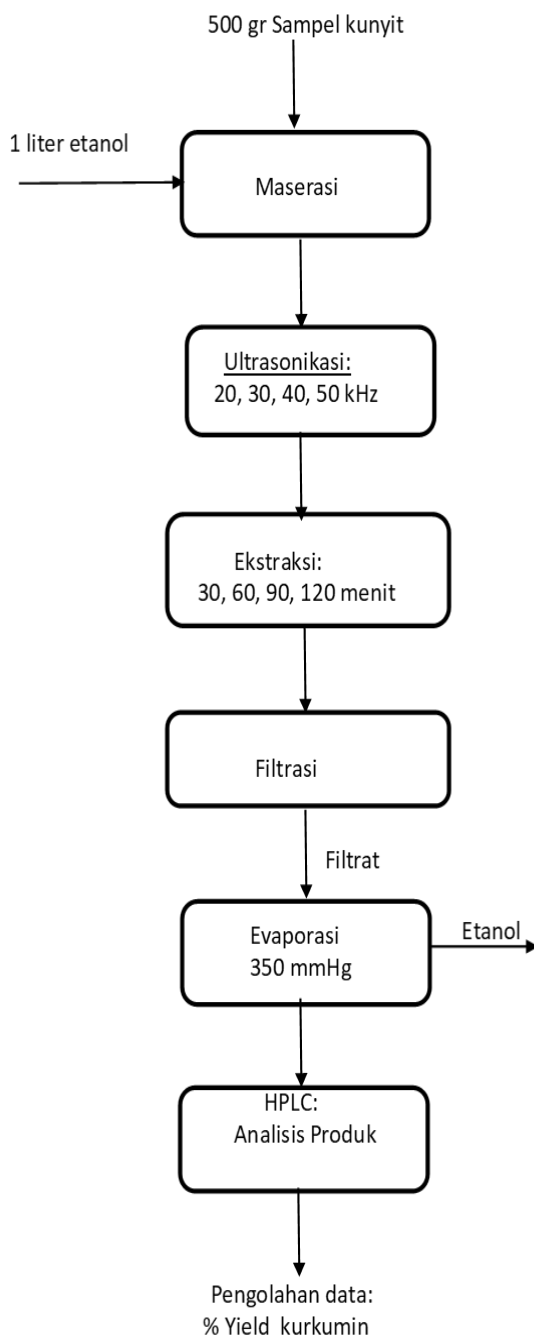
500 gr Sampel kunyit

1 liter etanol

Maserasi

Ultrasonikasi:
20, 30, 40, 50 kHz

Ekstraksi:
30, 60, 90, 120 menit

Filtrasi

Filtrat

Evaporasi
350 mmHg

Etanol

HPLC:
Analisis Produk

Pengolahan data:
% Yield kurkumin